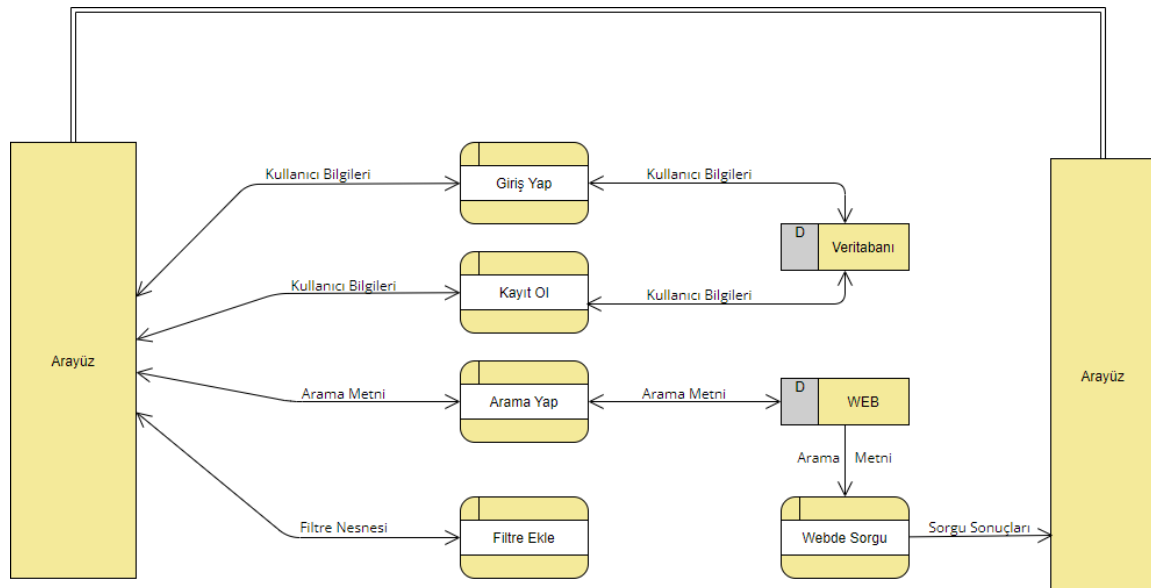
Arayüz

Kullanıcı Bilgileri

Giriş Yap

Kullanıcı Bilgileri

D

Veritabanı

Kullanıcı Bilgileri

Kayıt Ol

Kullanıcı Bilgileri

Arama Metni

Arama Yap

Arama Metni

D

WEB

Arama Metni

Filtre Nesnesi

Filtre Ekle

Webde Sorgu

Sorgu Sonuçları

Arayüz